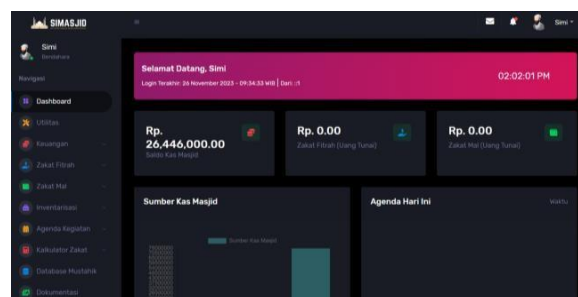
SIMASJID

Simi
Bendahara

Navigasi

Dashboard

Utilitas

Keuangan

Zakat Fitrah

Zakat Mal

Inventarisasi

Agenda Kegiatan

Kalkulator Zakat

Database Mustahik

Dokumentasi

Simi

Selamat Datang, Simi
Login Terakhir: 26 November 2023 - 09:34:33 WIB | Dari: ::1

02:02:01 PM

Rp. 26,446,000.00
Saldo Kas Masjid

Rp. 0.00
Zakat Fitrah (Uang Tunai)

Rp. 0.00
Zakat Mal (Uang Tunai)

Sumber Kas Masjid

Sumber Kas Masjid

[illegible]

Agenda Hari Ini

Waktu